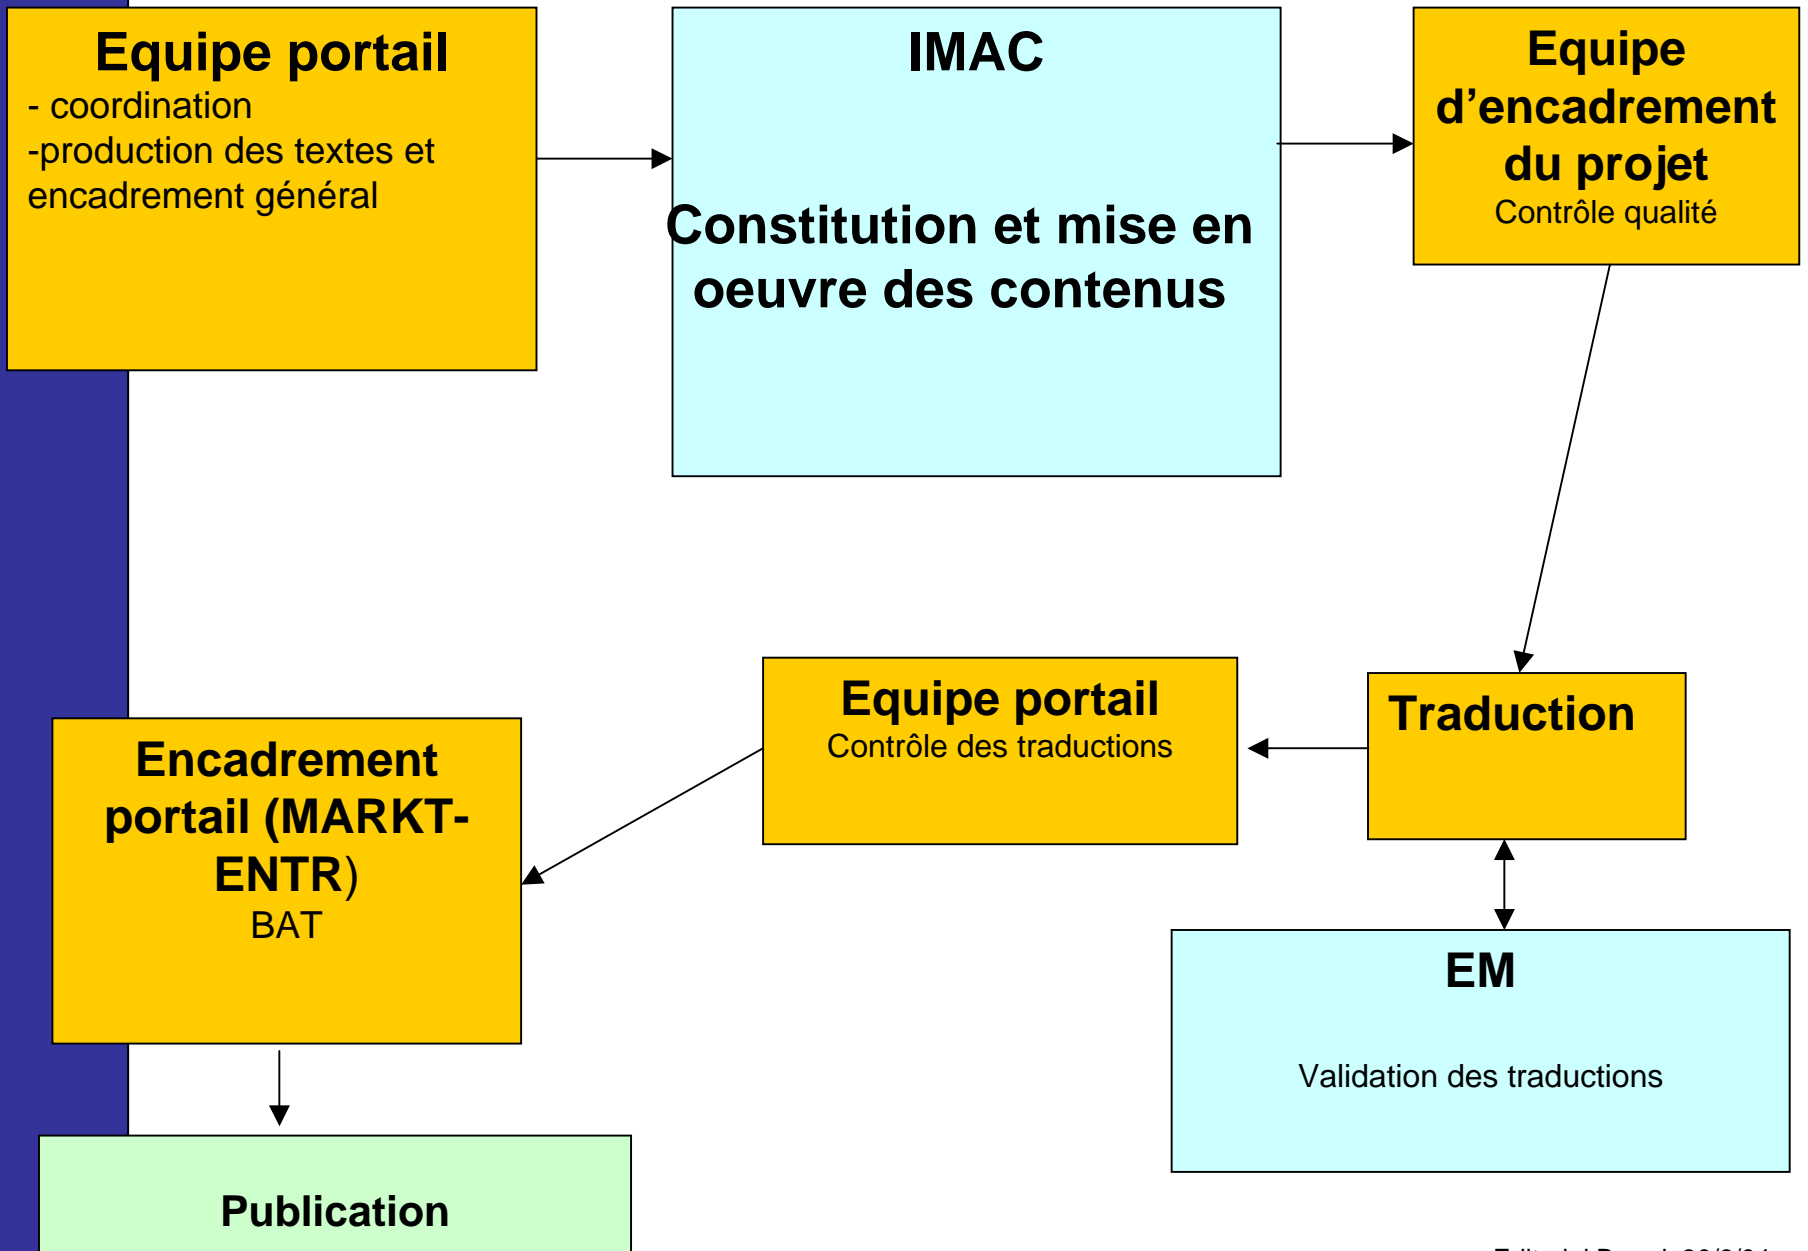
Equipe portail
- coordination
-production des textes et encadrement général

IMAC

Constitution et mise en oeuvre des contenus

Equipe d'encadrement du projet
Contrôle qualité

Traduction

Equipe portail
Contrôle des traductions

Encadrement portail (MARKT-ENTR)
BAT

EM

Validation des traductions

Publication

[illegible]